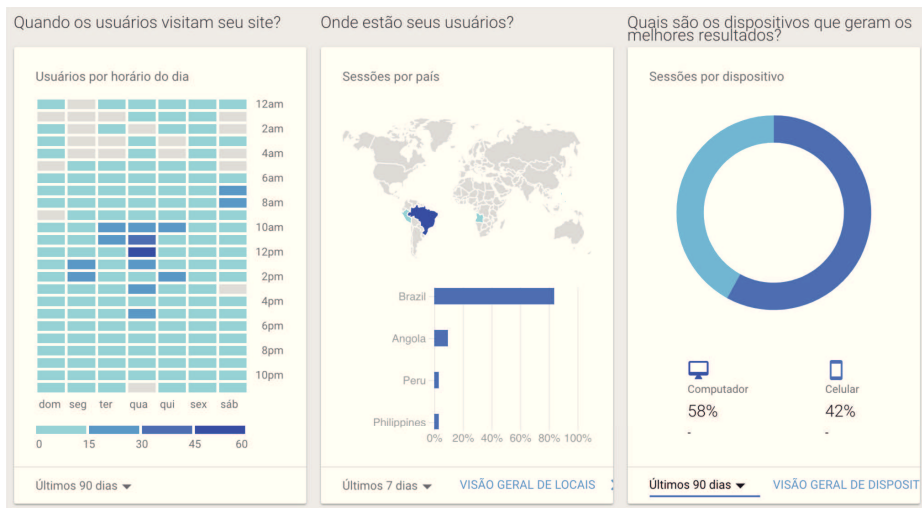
Quando os usuários visitam seu site?

Usuários por horário do dia

12am
2am
4am
6am
8am
10am
12pm
2pm
4pm
6pm
8pm
10pm

dom seg ter qua qui sex sáb

0 15 30 45 60

Últimos 90 dias

Onde estão seus usuários?

Sessões por país

Brazil
Angola
Peru
Philippines

0% 20% 40% 60% 80% 100%

Últimos 7 dias

VISÃO GERAL DE LOCAIS

Quais são os dispositivos que geram os melhores resultados?

Sessões por dispositivo

Computador
58%
-

Celular
42%
-

Últimos 90 dias

VISÃO GERAL DE DISPOSIT